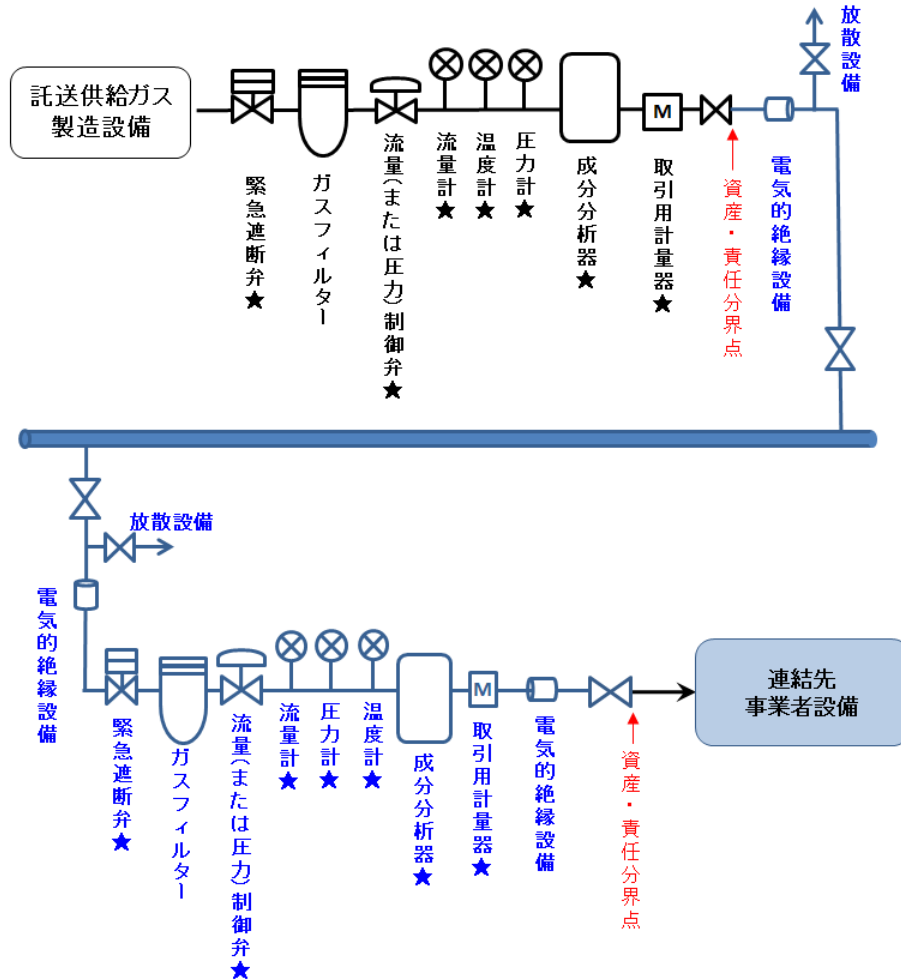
託送供給ガス製造設備

緊急遮断弁★

ガスフィルター

流量(または圧力)制御弁★

流量計★

温度計★

圧力計★

成分分析器★

M

取引用計量器★

資産・責任分界点

電気的絶縁設備

放散設備

放散設備

電気的絶縁設備

緊急遮断弁★

ガスフィルター

流量(または圧力)制御弁★

流量計★

圧力計★

温度計★

成分分析器★

M

取引用計量器★

電気的絶縁設備

資産・責任分界点

連結先事業者設備